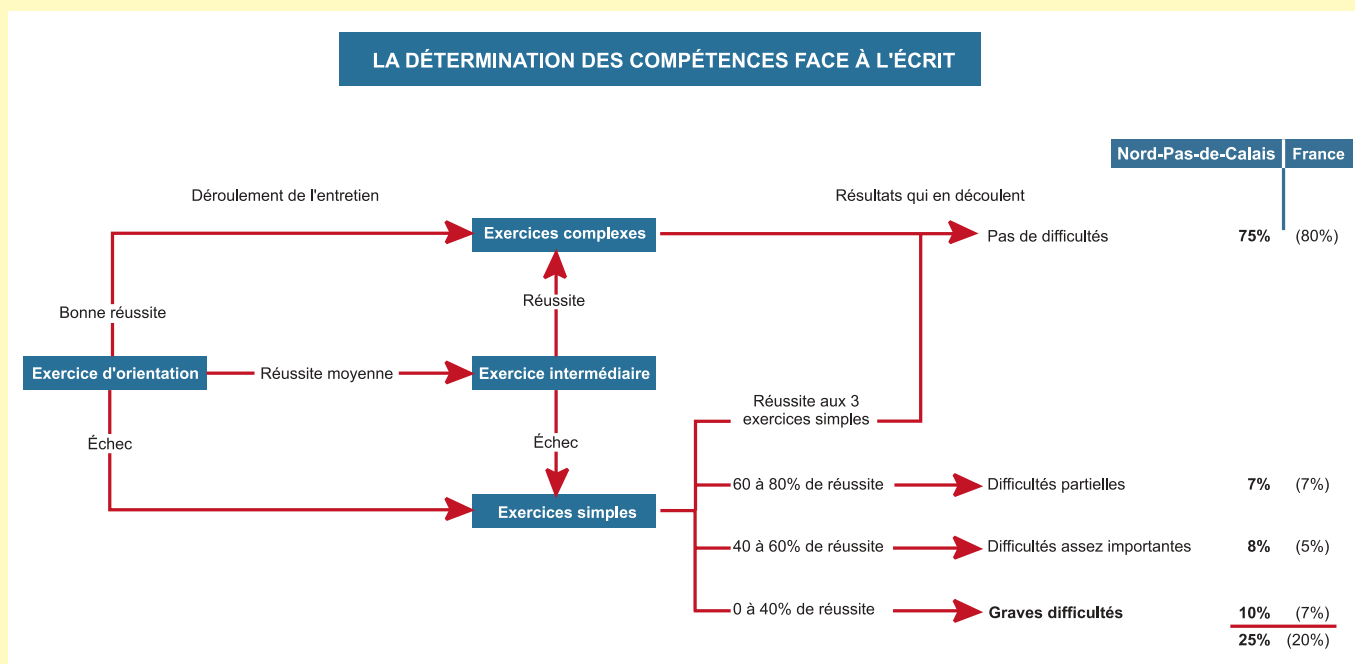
LA DÉTERMINATION DES COMPÉTENCES FACE À L'ÉCRIT

Nord-Pas-de-Calais | France

Déroulement de l'entretien

Résultats qui en découlent

Exercices complexes

Pas de difficultés 75% (80%)

Réussite

Bonne réussite

Exercice d'orientation

Réussite moyenne

Exercice intermédiaire

Réussite aux 3 exercices simples

Échec

Échec

60 à 80% de réussite

Difficultés partielles 7% (7%)

Exercices simples

40 à 60% de réussite

Difficultés assez importantes 8% (5%)

0 à 40% de réussite

Graves difficultés 10% (7%)

25% (20%)